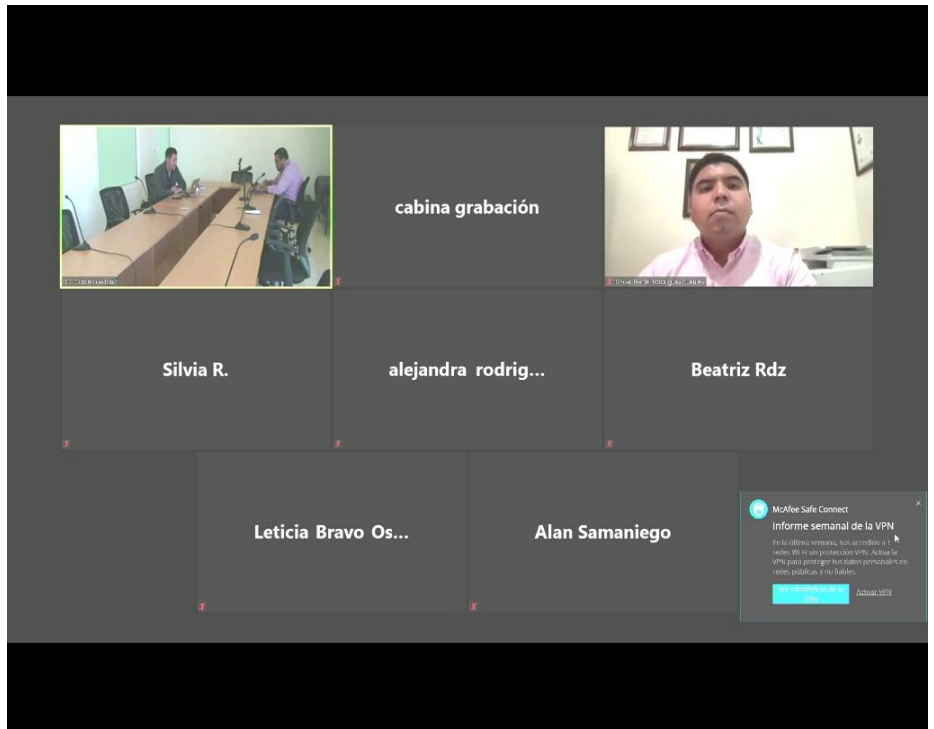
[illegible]

cabina grabación

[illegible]

Silvia R.

alejandra rodrig...

Beatriz Rdz

Leticia Bravo Os...

Alan Samaniego

McAfee Safe Connect

×

Informe semanal de la VPN

En la última semana, has accedido a 1 redes Wi-Fi sin protección VPN. Activa la VPN para proteger tus datos personales en redes públicas y no fiables.

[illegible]

Activar VPN